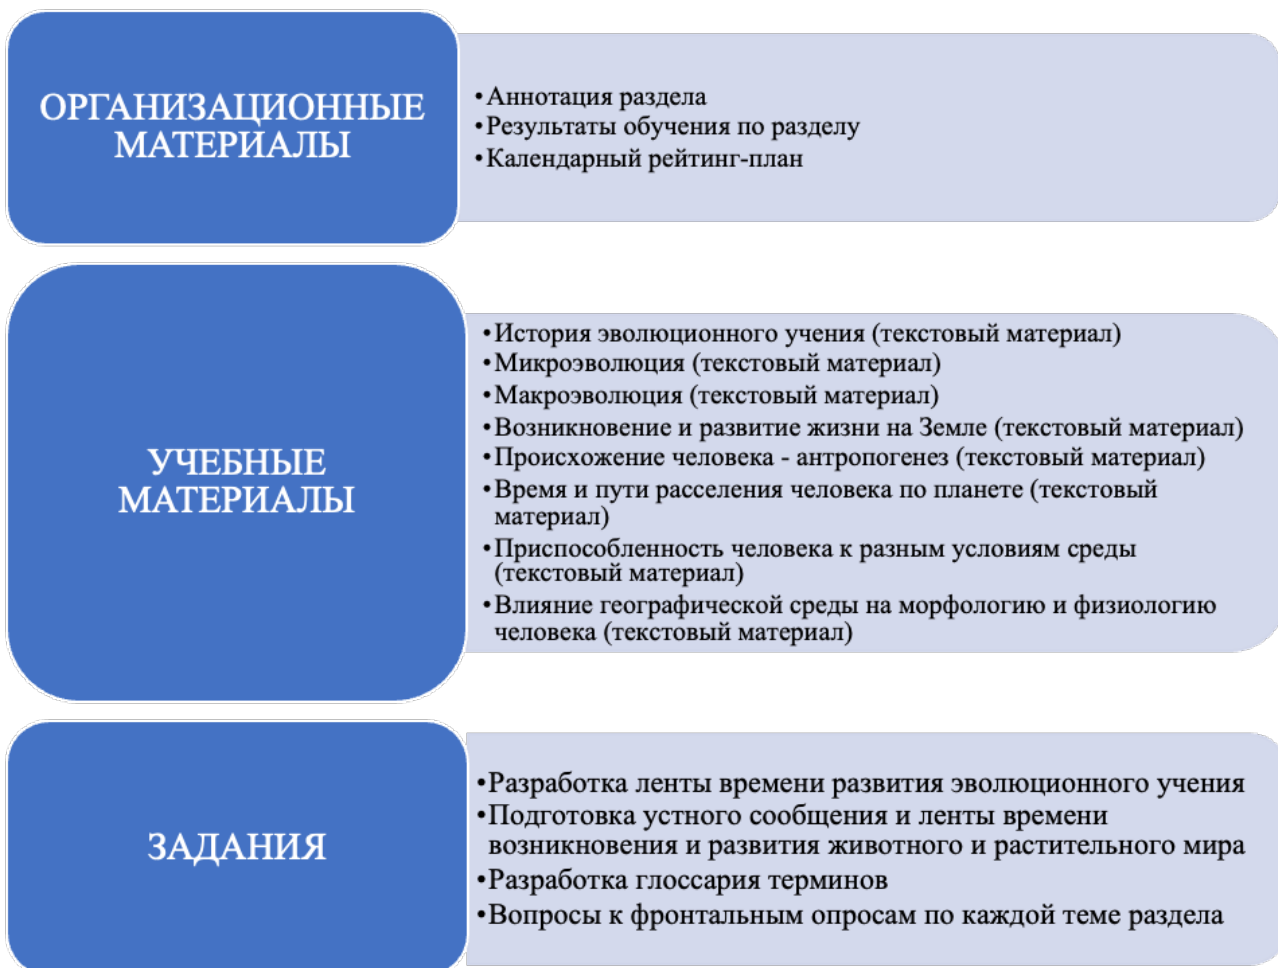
ОРГАНИЗАЦИОННЫЕ МАТЕРИАЛЫ

•Аннотация раздела
•Результаты обучения по разделу
•Календарный рейтинг-план

УЧЕБНЫЕ МАТЕРИАЛЫ

•История эволюционного учения (текстовый материал)
•Микроэволюция (текстовый материал)
•Макроэволюция (текстовый материал)
•Возникновение и развитие жизни на Земле (текстовый материал)
•Происхождение человека - антропогенез (текстовый материал)
•Время и пути расселения человека по планете (текстовый материал)
•Приспособленность человека к разным условиям среды (текстовый материал)
•Влияние географической среды на морфологию и физиологию человека (текстовый материал)

ЗАДАНИЯ

•Разработка ленты времени развития эволюционного учения
•Подготовка устного сообщения и ленты времени возникновения и развития животного и растительного мира
•Разработка глоссария терминов
•Вопросы к фронтальным опросам по каждой теме раздела